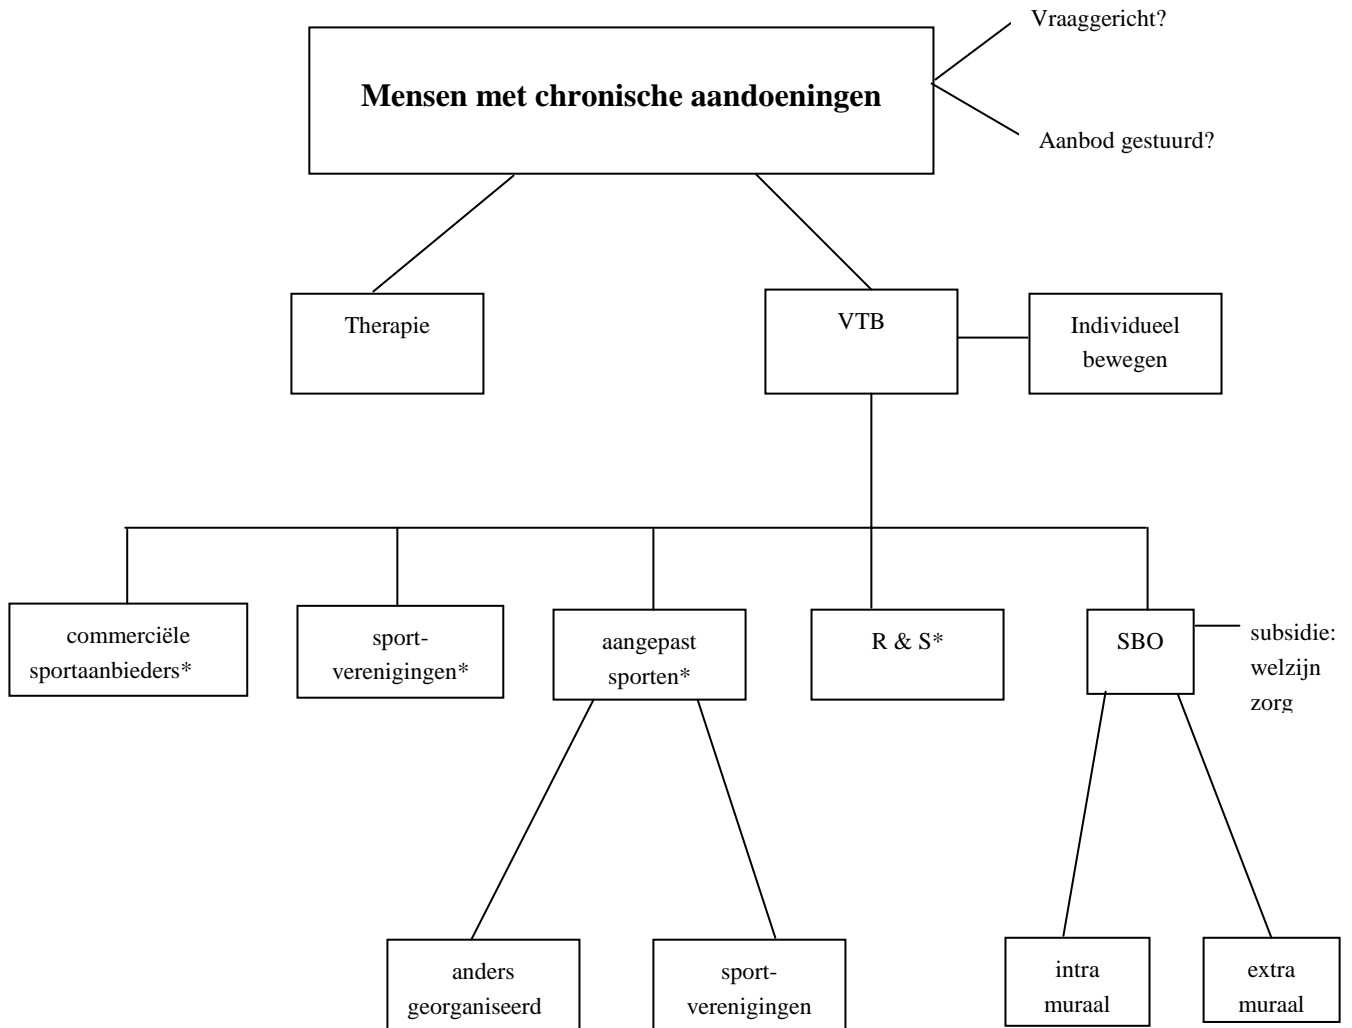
Vraaggericht?

Mensen met chronische aandoeningen

Aanbod gestuurd?

Therapie

VTB

Individueel bewegen

commerciële sportaanbieders*

sport-verenigingen*

aangepast sporten*

R & S*

SBO

subsidie: welzijn zorg

anders georganiseerd

sport-verenigingen

intra muraal

extra muraal